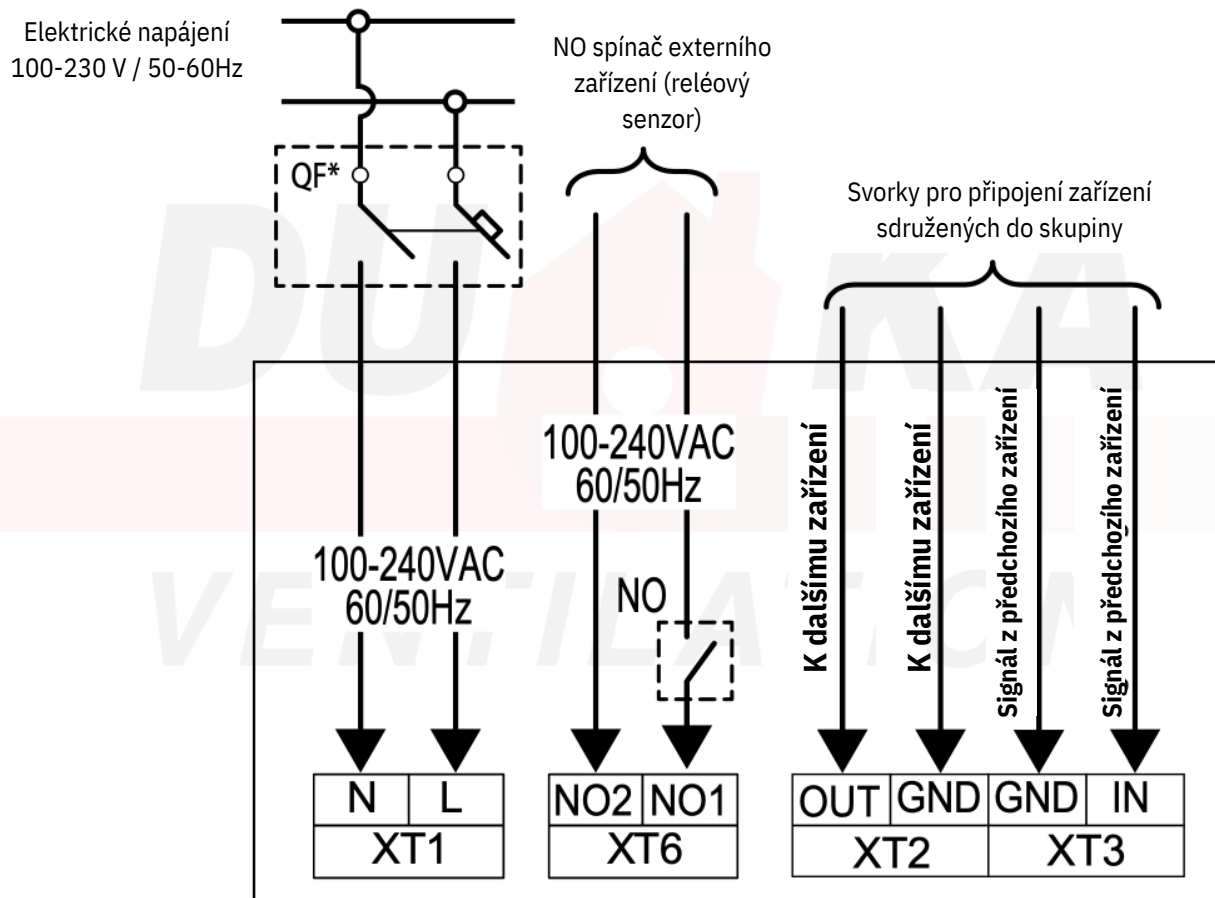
Elektrické napájení 100-230 V / 50-60Hz

NO spínač externího zařízení (reléový senzor)

QF*

Svorky pro připojení zařízení sdružených do skupiny

100-240VAC 60/50Hz

100-240VAC 60/50Hz

NO

K dalšímu zařízení

K dalšímu zařízení

Signál z předchozího zařízení

Signál z předchozího zařízení

DUKA VENTILATION

| N | L |
|---|---|
| XT1 | |

| NO2 | NO1 |
|---|---|
| XT6 | |

| OUT | GND | GND | IN |
|---|---|---|---|
| XT2 | | XT3 | |